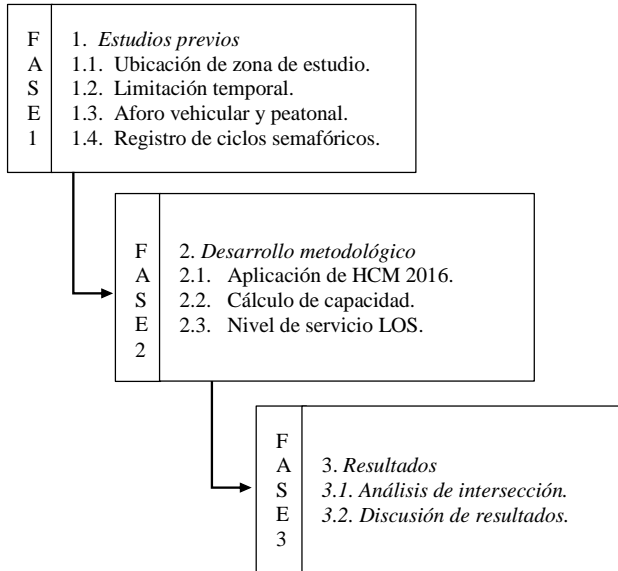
F
A
S
E
1

1. *Estudios previos*
1.1. Ubicación de zona de estudio.
1.2. Limitación temporal.
1.3. Aforo vehicular y peatonal.
1.4. Registro de ciclos semafóricos.

F
A
S
E
2

2. *Desarrollo metodológico*
2.1. Aplicación de HCM 2016.
2.2. Cálculo de capacidad.
2.3. Nivel de servicio LOS.

F
A
S
E
3

3. *Resultados*
*3.1. Análisis de intersección.*
*3.2. Discusión de resultados.*